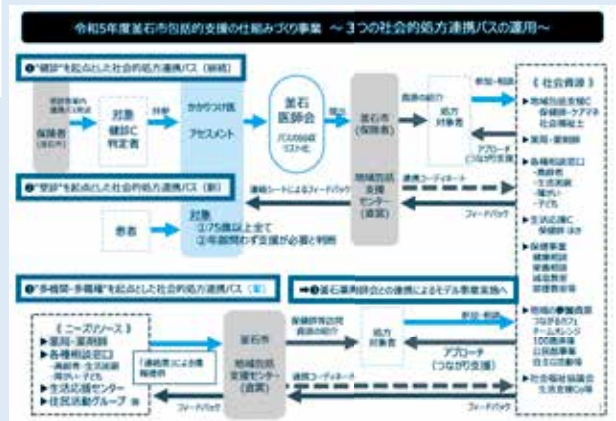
令和5年度釜石市包括的支援の仕組みづくり事業 ～3つの社会的処方連携パスの運用～

❶"健診"を起点とした社会的処方連携パス（継続）

保健師（釜石市）

対象 健診C判定者

かかりつけ医 アセスメント

釜石医師会

釜石市（保健課）

処方対象者

《社会資源》
▶地域包括支援C 保健師・ケアマネ 社会福祉士
▶薬局・薬剤師
▶各種相談窓口 ・高齢者 ・生活困窮 ・障がい ・子ども
▶生活応援C 保健師 ほか
▶保健事業 健康相談 栄養相談 運動教室 禁煙教室
▶地域の●●資源 つながカフェ チームオレンジ 100歳体操 公民館事業 自主活動団体
▶社会福祉協議会 生活支援Co等

❷"受診"を起点とした社会的処方連携パス（新）

患者

対象 1)75歳以上全て ②年齢問わず支援が必要と判断

地域包括支援センター（直営）

連携シートによるフィードバック

連携コーディネート

フィードバック

参加・相談

アプローチ（つながり支援）

❸"多機関・多職種"を起点とした社会的処方連携パス（案）

➡❸釜石薬剤師会との連携によるモデル事業実施へ

《ニーズソース》
▶薬局・薬剤師
▶各種相談窓口 ・高齢者・生活困窮 ・障がい・子ども
▶生活応援センター
▶住民活動グループ 等

「連絡票」による情報提供

釜石市 地域包括支援センター（直営）

保健師等訪問 資源の紹介

処方対象者

参加・相談

アプローチ（つながり支援）

連携コーディネート

フィードバック

フィードバック